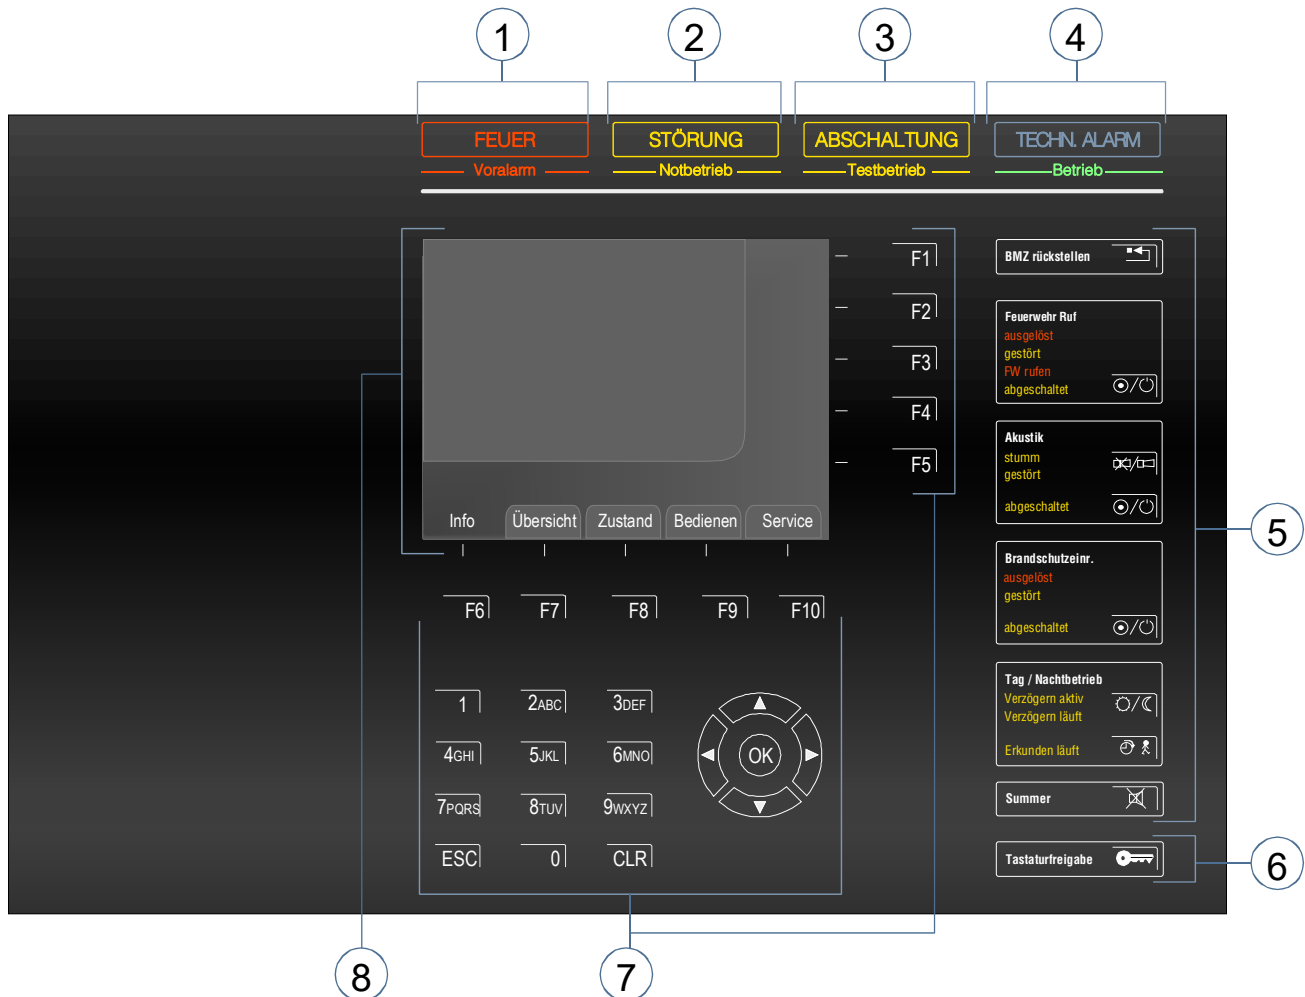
1
2
3
4

FEUER
Voralarm
STÖRUNG
Notbetrieb
ABSCHALTUNG
Testbetrieb
TECHN. ALARM
Betrieb

F1
F2
F3
F4
F5

Info
Übersicht
Zustand
Bedienen
Service

F6
F7
F8
F9
F10

1
2ABC
3DEF
4GHI
5JKL
6MNO
7PQRS
8TUV
9WXYZ
ESC
0
CLR

OK

BMZ rückstellen

Feuerwehr Ruf
ausgelöst
gestört
FW rufen
abgeschaltet

Akustik
stumm
gestört
abgeschaltet

Brandschutzeinr.
ausgelöst
gestört
abgeschaltet

Tag / Nachtbetrieb
Verzögern aktiv
Verzögern läuft
Erkunden läuft

Summer

Tastaturfreigabe

5
6
7
8